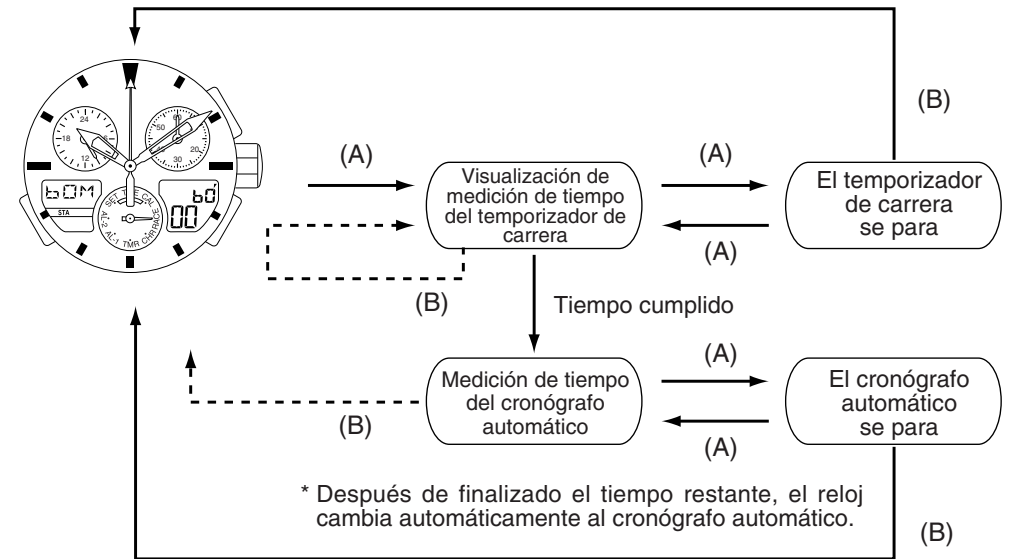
(B)

(A)

Visualización de medición de tiempo del temporizador de carrera

(A)

El temporizador de carrera se para

(A)

(B)

Tiempo cumplido

(A)

Medición de tiempo del cronógrafo automático

El cronógrafo automático se para

(B)

(A)

* Después de finalizado el tiempo restante, el reloj cambia automáticamente al cronógrafo automático.

(B)

24
18
6
12
60
50
10
20
30
bOM
STA
b0
00
SET
CAL
AL-2
AL-1
TMR
CHR/RACE